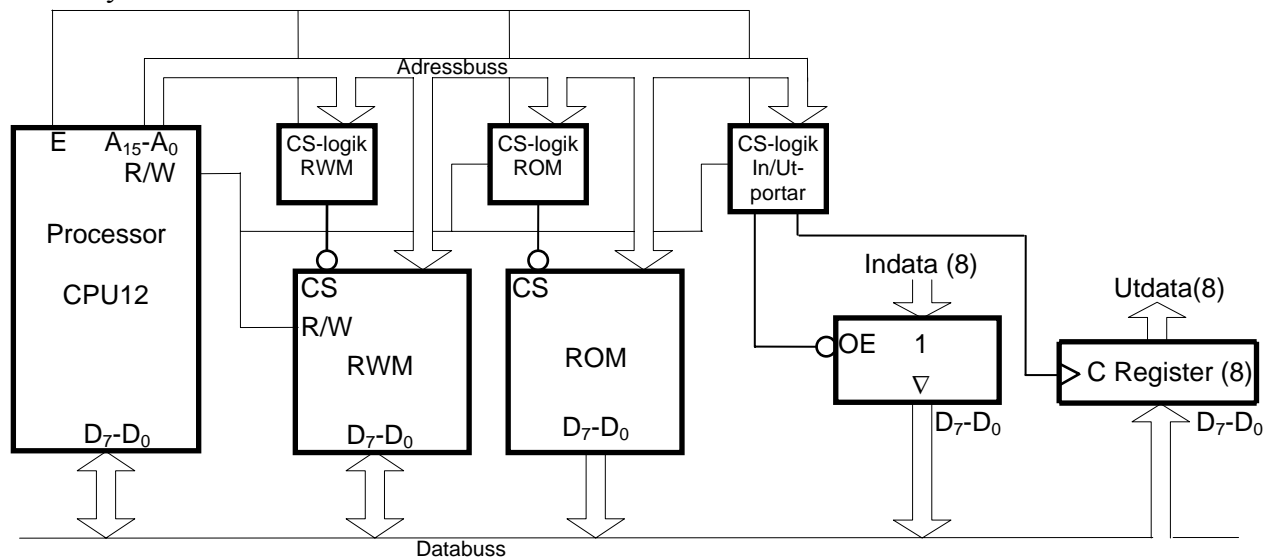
Adressbuss

E $A_{15}$-$A_0$ R/W

Processor

CPU12

$D_7$-$D_0$

CS-logik RWM

CS-logik ROM

CS-logik In/Ut-portar

CS

R/W

RWM

$D_7$-$D_0$

CS

ROM

$D_7$-$D_0$

Indata (8)

OE 1

$\nabla$

$D_7$-$D_0$

Utdata(8)

C Register (8)

$D_7$-$D_0$

Databuss